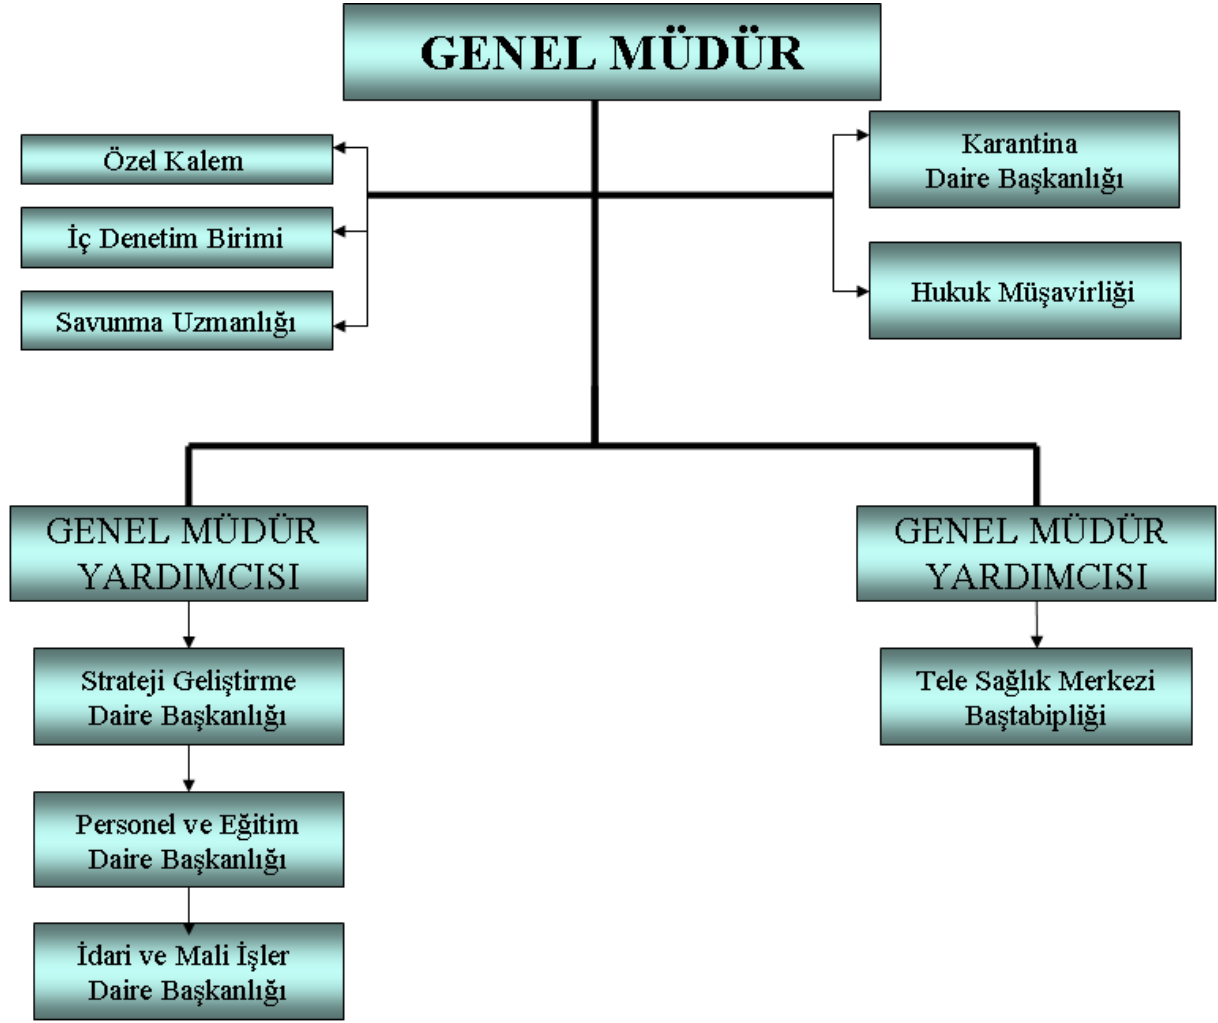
GENEL MÜDÜR

Özel Kalem

İç Denetim Birimi

Savunma Uzmanlığı

Karantina Daire Başkanlığı

Hukuk Müşavirliği

GENEL MÜDÜR YARDIMCISI

Strateji Geliştirme Daire Başkanlığı

Personel ve Eğitim Daire Başkanlığı

İdari ve Mali İşler Daire Başkanlığı

GENEL MÜDÜR YARDIMCISI

Tele Sağlık Merkezi Baştabipliği